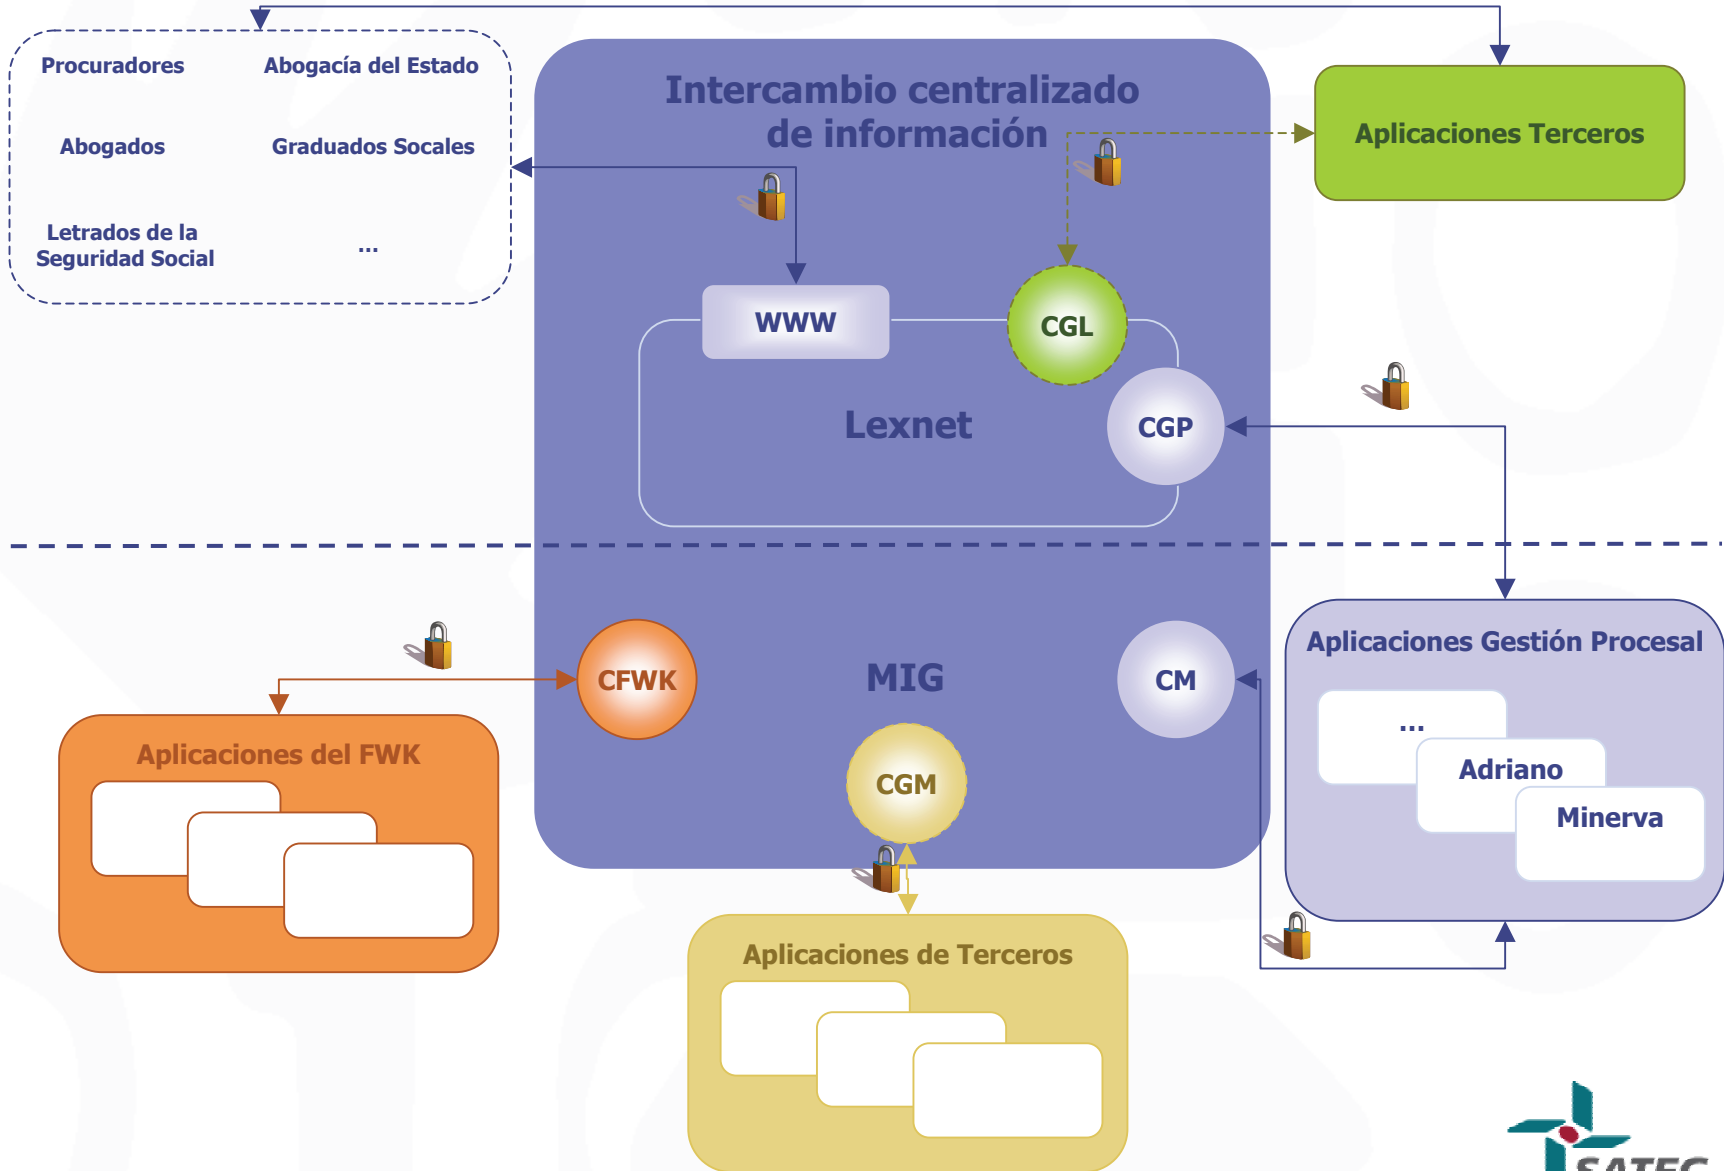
Procuradores
Abogacía del Estado
Abogados
Graduados Socales
Letrados de la Seguridad Social
...

Intercambio centralizado de información

Aplicaciones Terceros

WWW
CGL
Lexnet
CGP

MIG
CFWK
CM
CGM

Aplicaciones Gestión Procesal
...
Adriano
Minerva

Aplicaciones del FWK

Aplicaciones de Terceros

SATEC